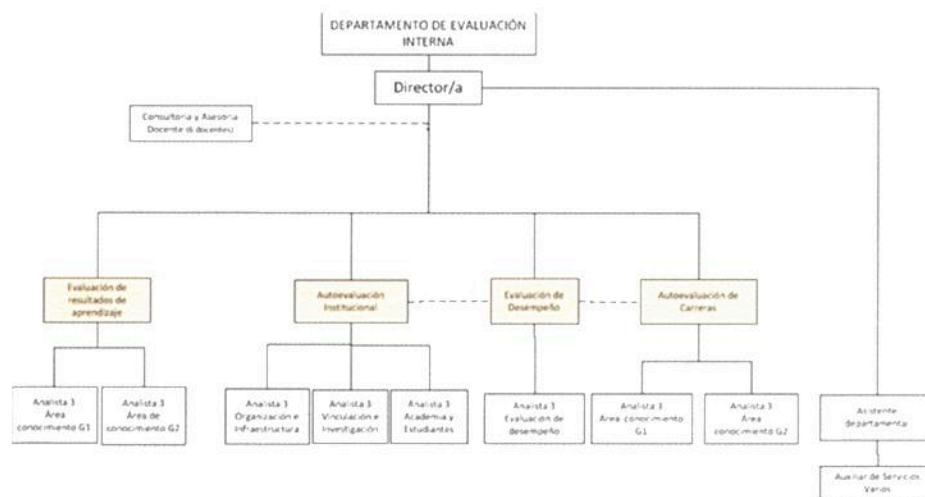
DEPARTAMENTO DE EVALUACIÓN INTERNA

Director/a

Consultoría y Asesoría Docente (6 docentes)

Evaluación de resultados de aprendizaje

Autoevaluación Institucional

Evaluación de Desempeño

Autoevaluación de Carreras

Analista 3 Área conocimiento G1

Analista 3 Área de conocimiento G2

Analista 3 Organización e Infraestructura

Analista 3 Vinculación e Investigación

Analista 3 Academia y Estudiantes

Analista 3 Evaluación de desempeño

Analista 3 Área conocimiento G1

Analista 3 Área conocimiento G2

Asistente departamental

Auxiliar de Servicios Varios